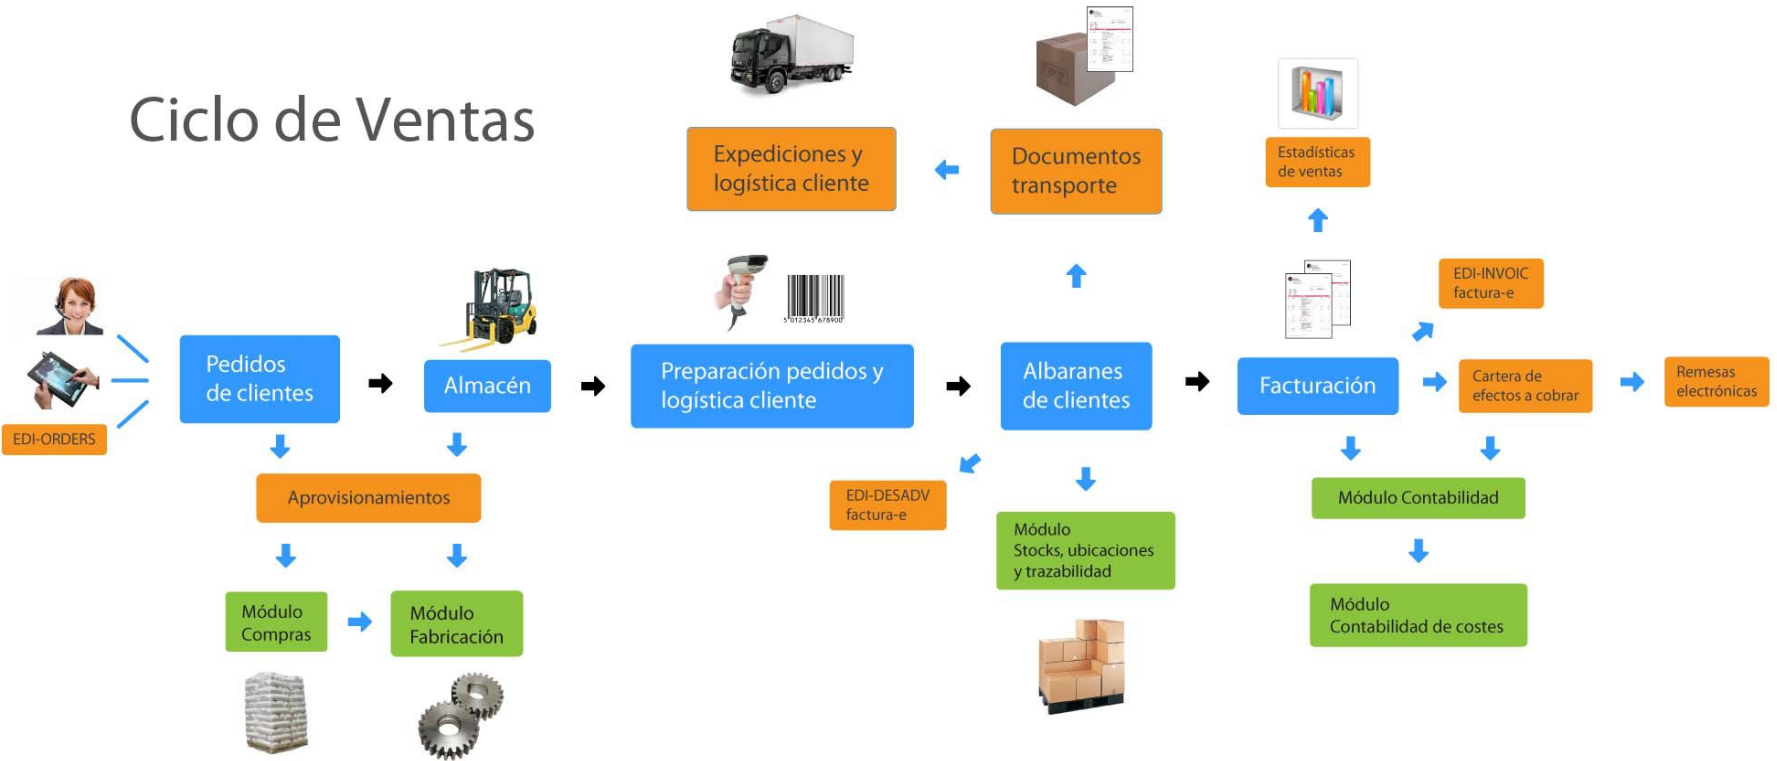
Ciclo de Ventas

Expediciones y logística cliente

Documentos transporte

Estadísticas de ventas

EDI-ORDERS

Pedidos de clientes

Almacén

5 012345 678900

Preparación pedidos y logística cliente

Albaranes de clientes

Facturación

EDI-INVOIC factura-e

Cartera de efectos a cobrar

Remesas electrónicas

Aprovisionamientos

EDI-DESADV factura-e

Módulo Contabilidad

Módulo Stocks, ubicaciones y trazabilidad

Módulo Compras

Módulo Fabricación

Módulo Contabilidad de costes